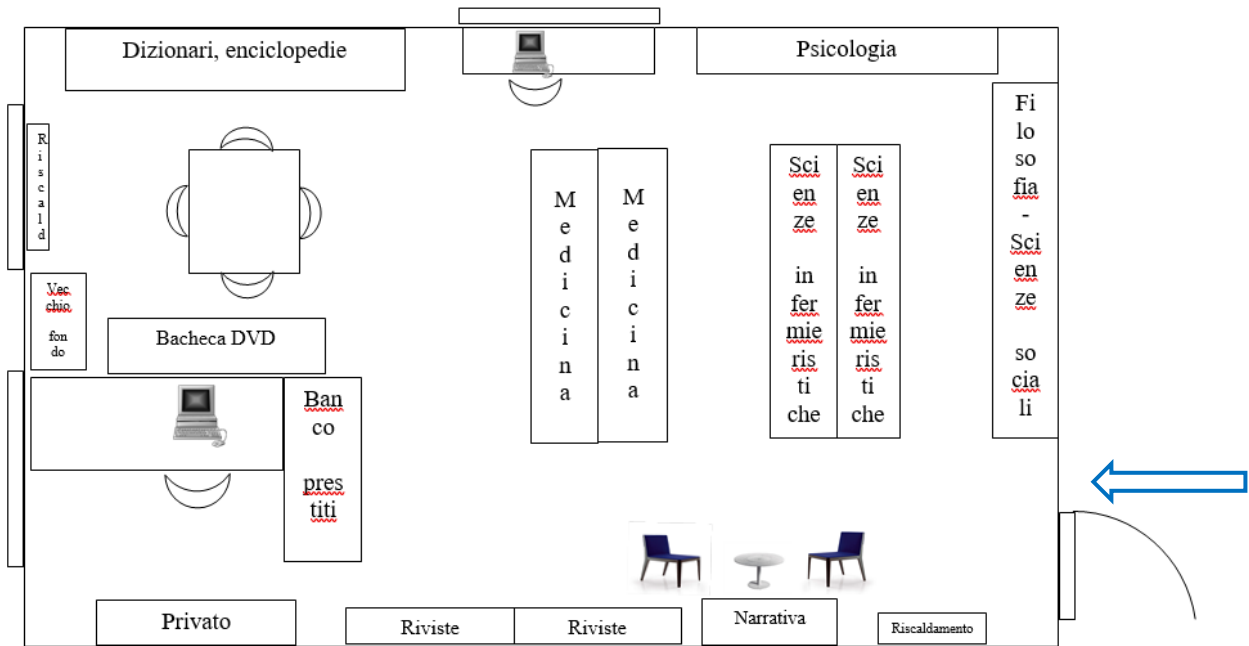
Dizionari, enciclopedie

Psicologia

Riscald

Filosofia - Scienze sociali

Medicina

Medicina

Scienze infermieristiche

Scienze infermieristiche

Vecchio fondo

Bacheca DVD

Banco prestiti

Privato

Riviste

Riviste

Narrativa

Riscaldamento